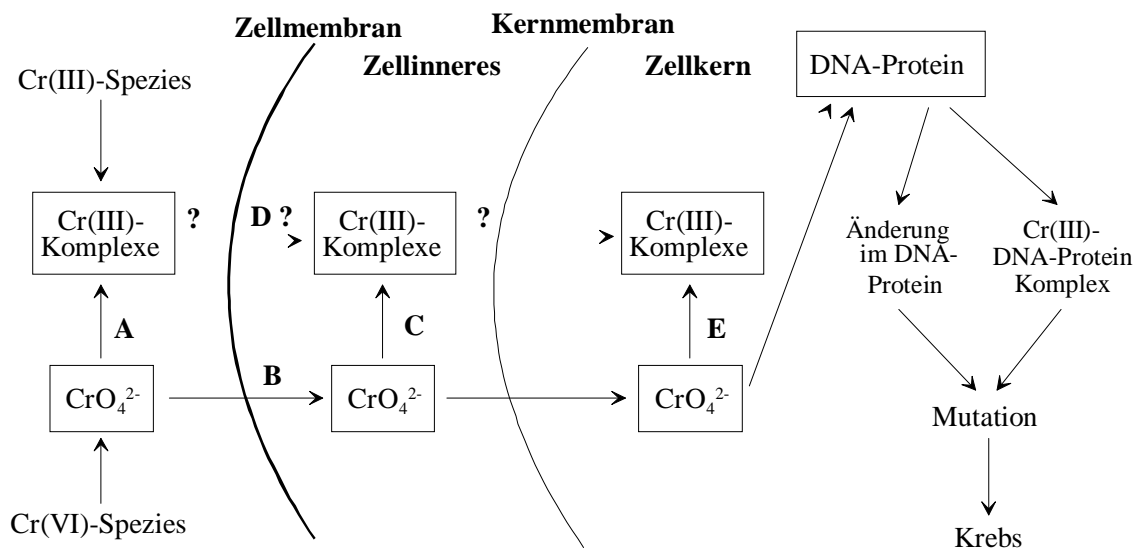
Zellmembran

Kernmembran

Cr(III)-Spezies

Zellinneres

Zellkern

DNA-Protein

Cr(III)-Komplexe

?

D ?

Cr(III)-Komplexe

?

Cr(III)-Komplexe

Änderung im DNA-Protein

Cr(III)-DNA-Protein Komplex

A

C

E

B

$CrO_4^{2-}$

$CrO_4^{2-}$

$CrO_4^{2-}$

Mutation

Cr(VI)-Spezies

Krebs